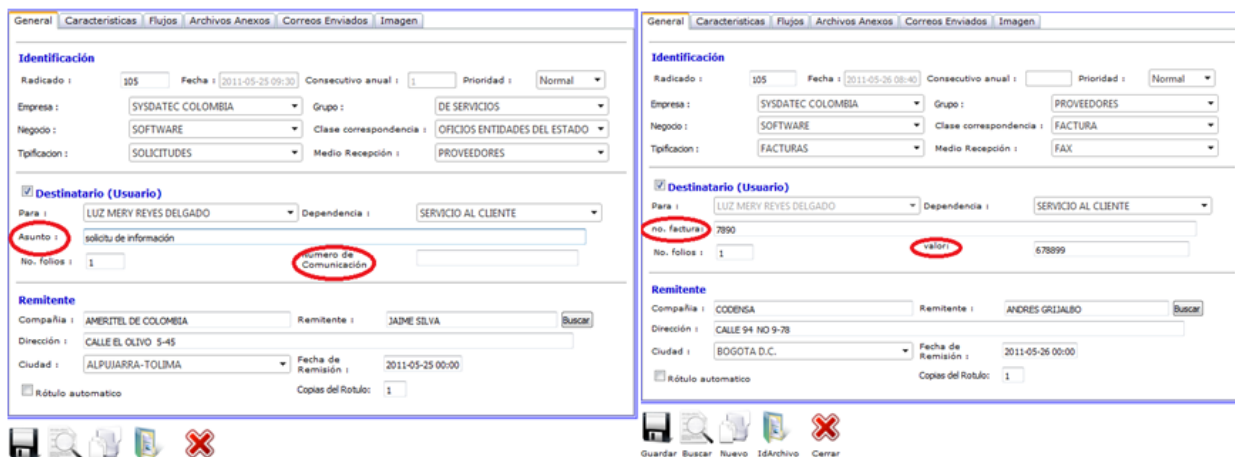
General | Caracteristicas | Flujos | Archivos Anexos | Correos Enviados | Imagen

Identificación
Radicado : 105 Fecha : 2011-05-25 09:30 Consecutivo anual : 1 Prioridad : Normal
Empresa : SYSDATEC COLOMBIA Grupo : DE SERVICIOS
Negocio : SOFTWARE Clase correspondencia : OFICIOS ENTIDADES DEL ESTADO
Tipificacion : SOLICITUDES Medio Recepción : PROVEEDORES

Destinatario (Usuario)
Para : LUZ MERY REYES DELGADO Dependencia : SERVICIO AL CLIENTE
Asunto : solicitu de información
No. folios : 1 Numero de Comunicación :

Remitente
Compañia : AMERITEL DE COLOMBIA Remitente : JAIME SILVA Buscar
Dirección : CALLE EL OLIVO 5-45
Ciudad : ALPUJARRA-TOLIMA Fecha de Remisión : 2011-05-25 00:00
Rótulo automatico Copias del Rotulo: 1

General | Caracteristicas | Flujos | Archivos Anexos | Correos Enviados | Imagen

Identificación
Radicado : 105 Fecha : 2011-05-26 08:40 Consecutivo anual : Prioridad : Normal
Empresa : SYSDATEC COLOMBIA Grupo : PROVEEDORES
Negocio : SOFTWARE Clase correspondencia : FACTURA
Tipificacion : FACTURAS Medio Recepción : FAX

Destinatario (Usuario)
Para : LUZ MERY REYES DELGADO Dependencia : SERVICIO AL CLIENTE
no. factura : 7890
No. folios : 1 valor: 678899

Remitente
Compañia : CODENSA Remitente : ANDRES GRIJALBO Buscar
Dirección : CALLE 94 NO 9-78
Ciudad : BOGOTA D.C. Fecha de Remisión : 2011-05-26 00:00
Rótulo automatico Copias del Rotulo: 1

Guardar Buscar Nuevo IdArchivo Cerrar